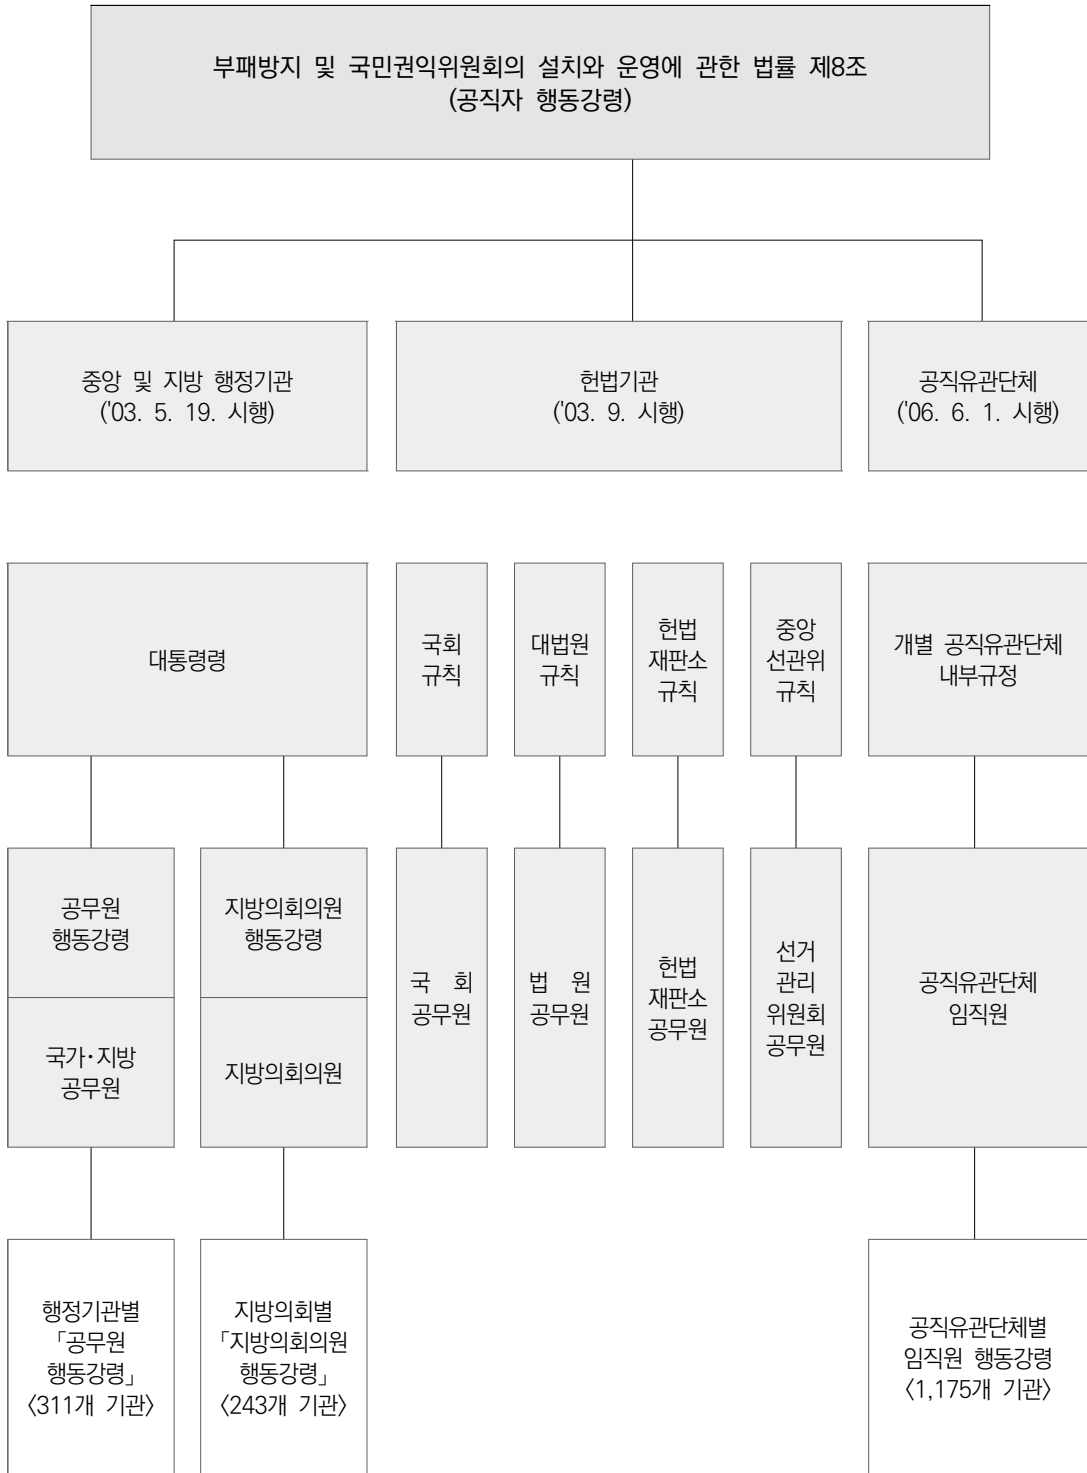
부패방지 및 국민권익위원회의 설치와 운영에 관한 법률 제8조
(공직자 행동강령)

중앙 및 지방 행정기관
('03. 5. 19. 시행)

헌법기관
('03. 9. 시행)

공직유관단체
('06. 6. 1. 시행)

대통령령

국회 규칙

대법원 규칙

헌법 재판소 규칙

중앙 선관위 규칙

개별 공직유관단체 내부규정

공무원 행동강령

국가·지방 공무원

지방의회의원 행동강령

지방의회의원

국 회 공무원

법 원 공무원

헌법 재판소 공무원

선거 관리 위원회 공무원

공직유관단체 임직원

행정기관별 「공무원 행동강령」 〈311개 기관〉

지방의회별 「지방의회의원 행동강령」 〈243개 기관〉

공직유관단체별 임직원 행동강령 〈1,175개 기관〉